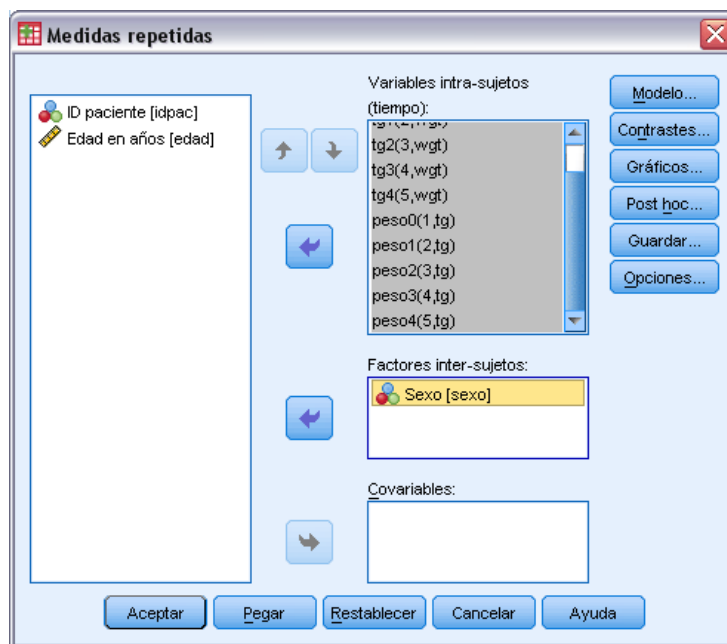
Medidas repetidas

ID paciente [idpac]
Edad en años [edad]

Variables intra-sujetos (tiempo):
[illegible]
tg2(3,wgt)
tg3(4,wgt)
tg4(5,wgt)
peso0(1,tg)
peso1(2,tg)
peso2(3,tg)
peso3(4,tg)
peso4(5,tg)

Factores inter-sujetos:
Sexo [sexo]

Covariables:

Modelo...
Contrastes...
Gráficos...
Post hoc...
Guardar...
Opciones...

Aceptar
Pegar
Restablecer
Cancelar
Ayuda